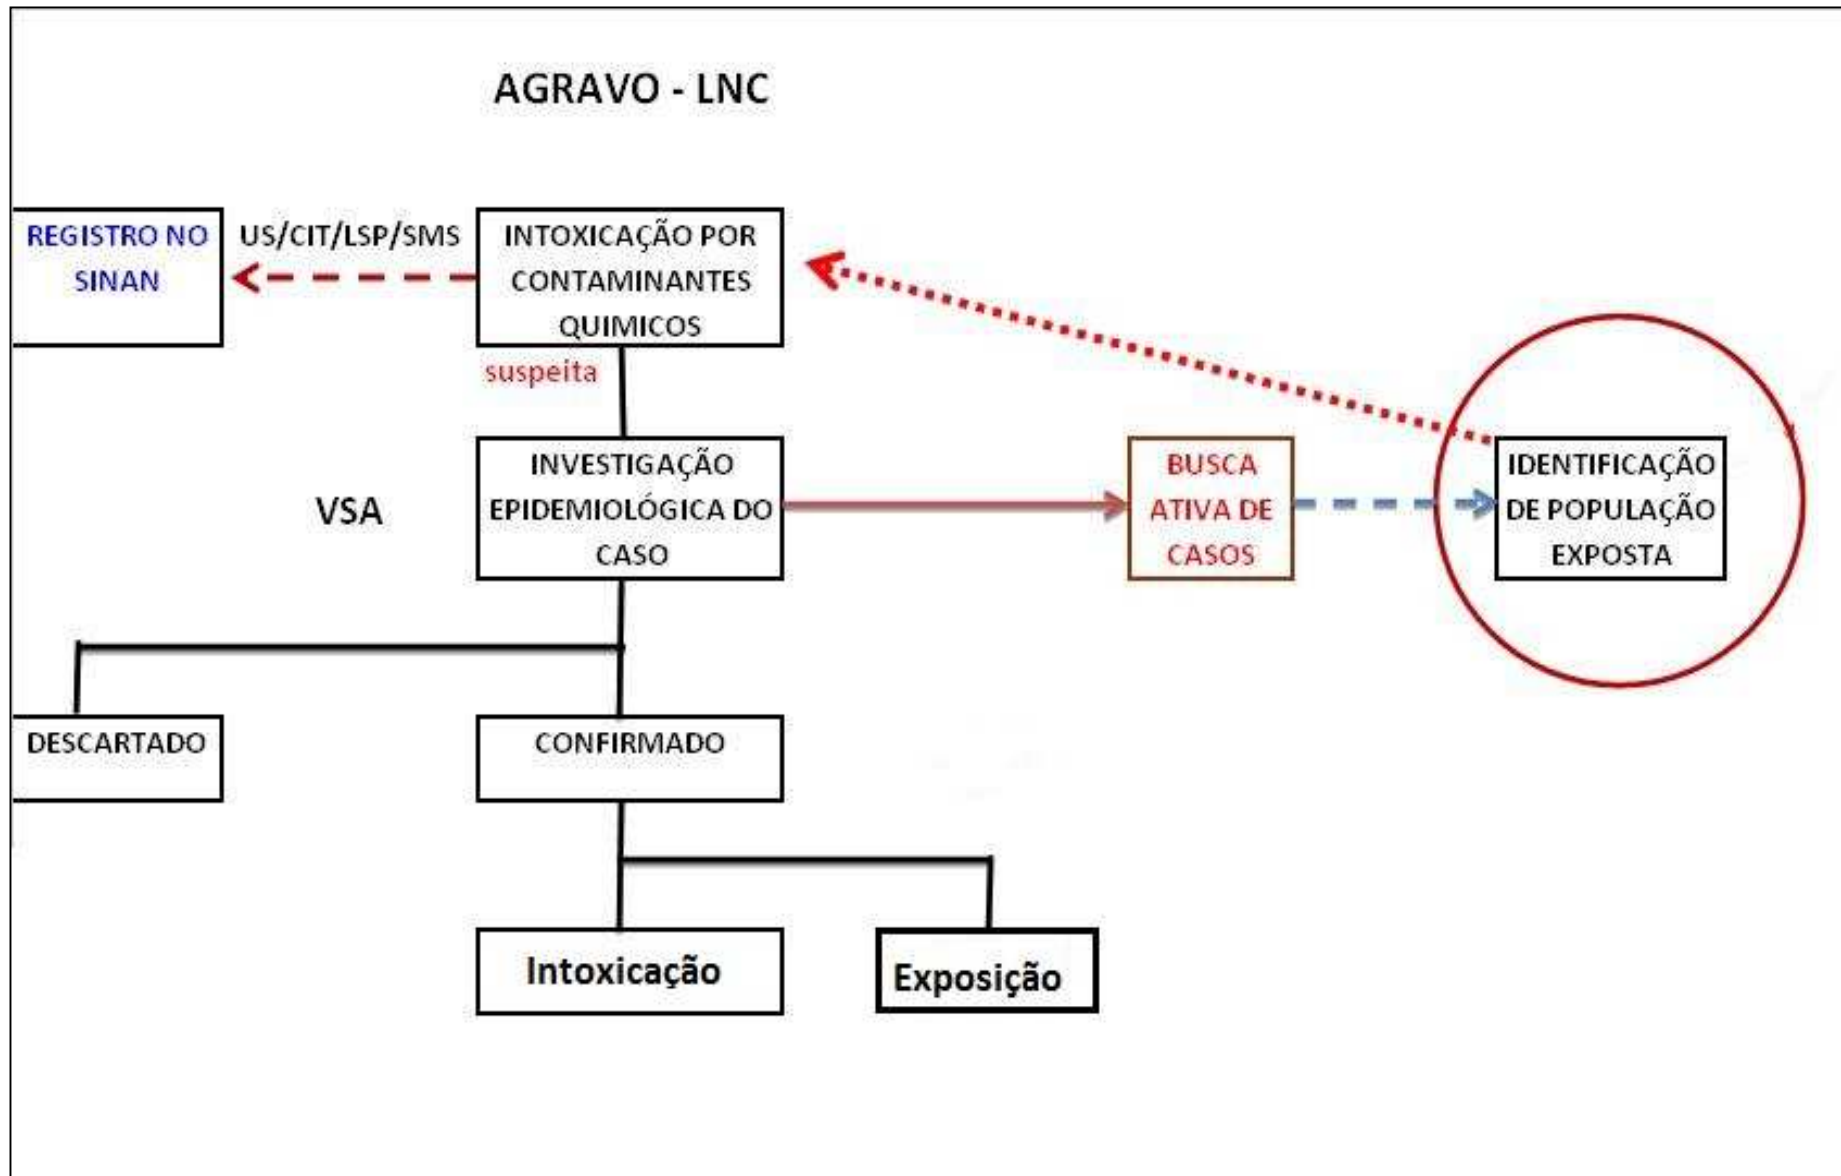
AGRAVO - LNC

REGISTRO NO SINAN

US/CIT/LSP/SMS

INTOXICAÇÃO POR CONTAMINANTES QUIMICOS

suspeita

VSA

INVESTIGAÇÃO EPIDEMIOLÓGICA DO CASO

BUSCA ATIVA DE CASOS

IDENTIFICAÇÃO DE POPULAÇÃO EXPOSTA

DESCARTADO

CONFIRMADO

Intoxicação

Exposição